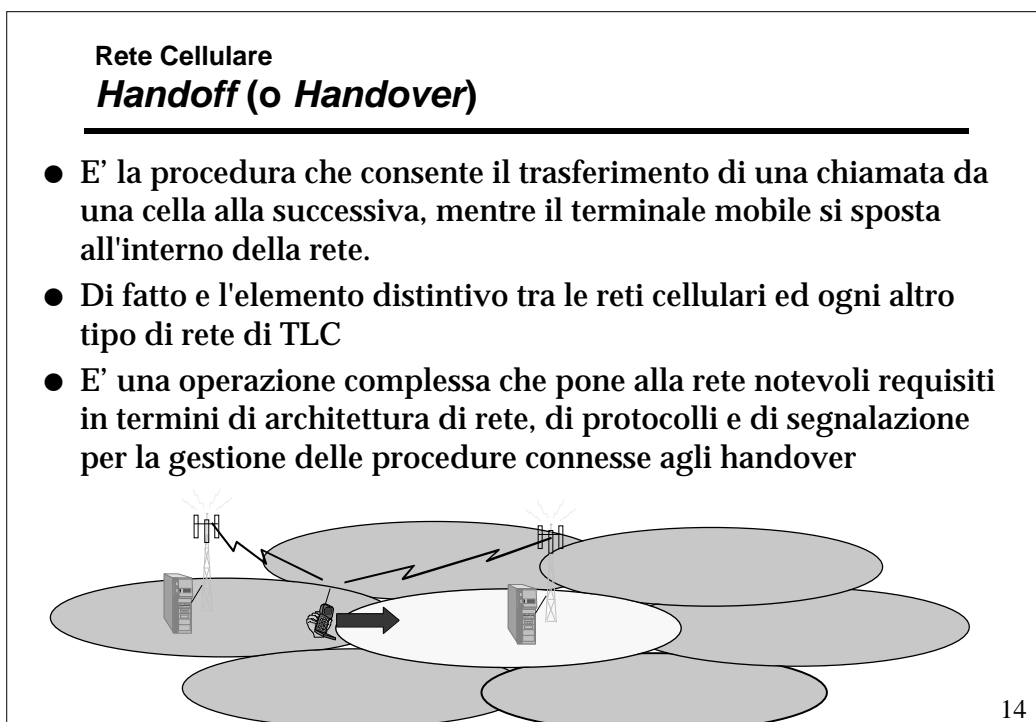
Rete Cellulare
Handoff (o Handover)

- E’ la procedura che consente il trasferimento di una chiamata da una cella alla successiva, mentre il terminale mobile si sposta all'interno della rete.
- Di fatto e l'elemento distintivo tra le reti cellulari ed ogni altro tipo di rete di TLC
- E’ una operazione complessa che pone alla rete notevoli requisiti in termini di architettura di rete, di protocolli e di segnalazione per la gestione delle procedure connesse agli handover

14